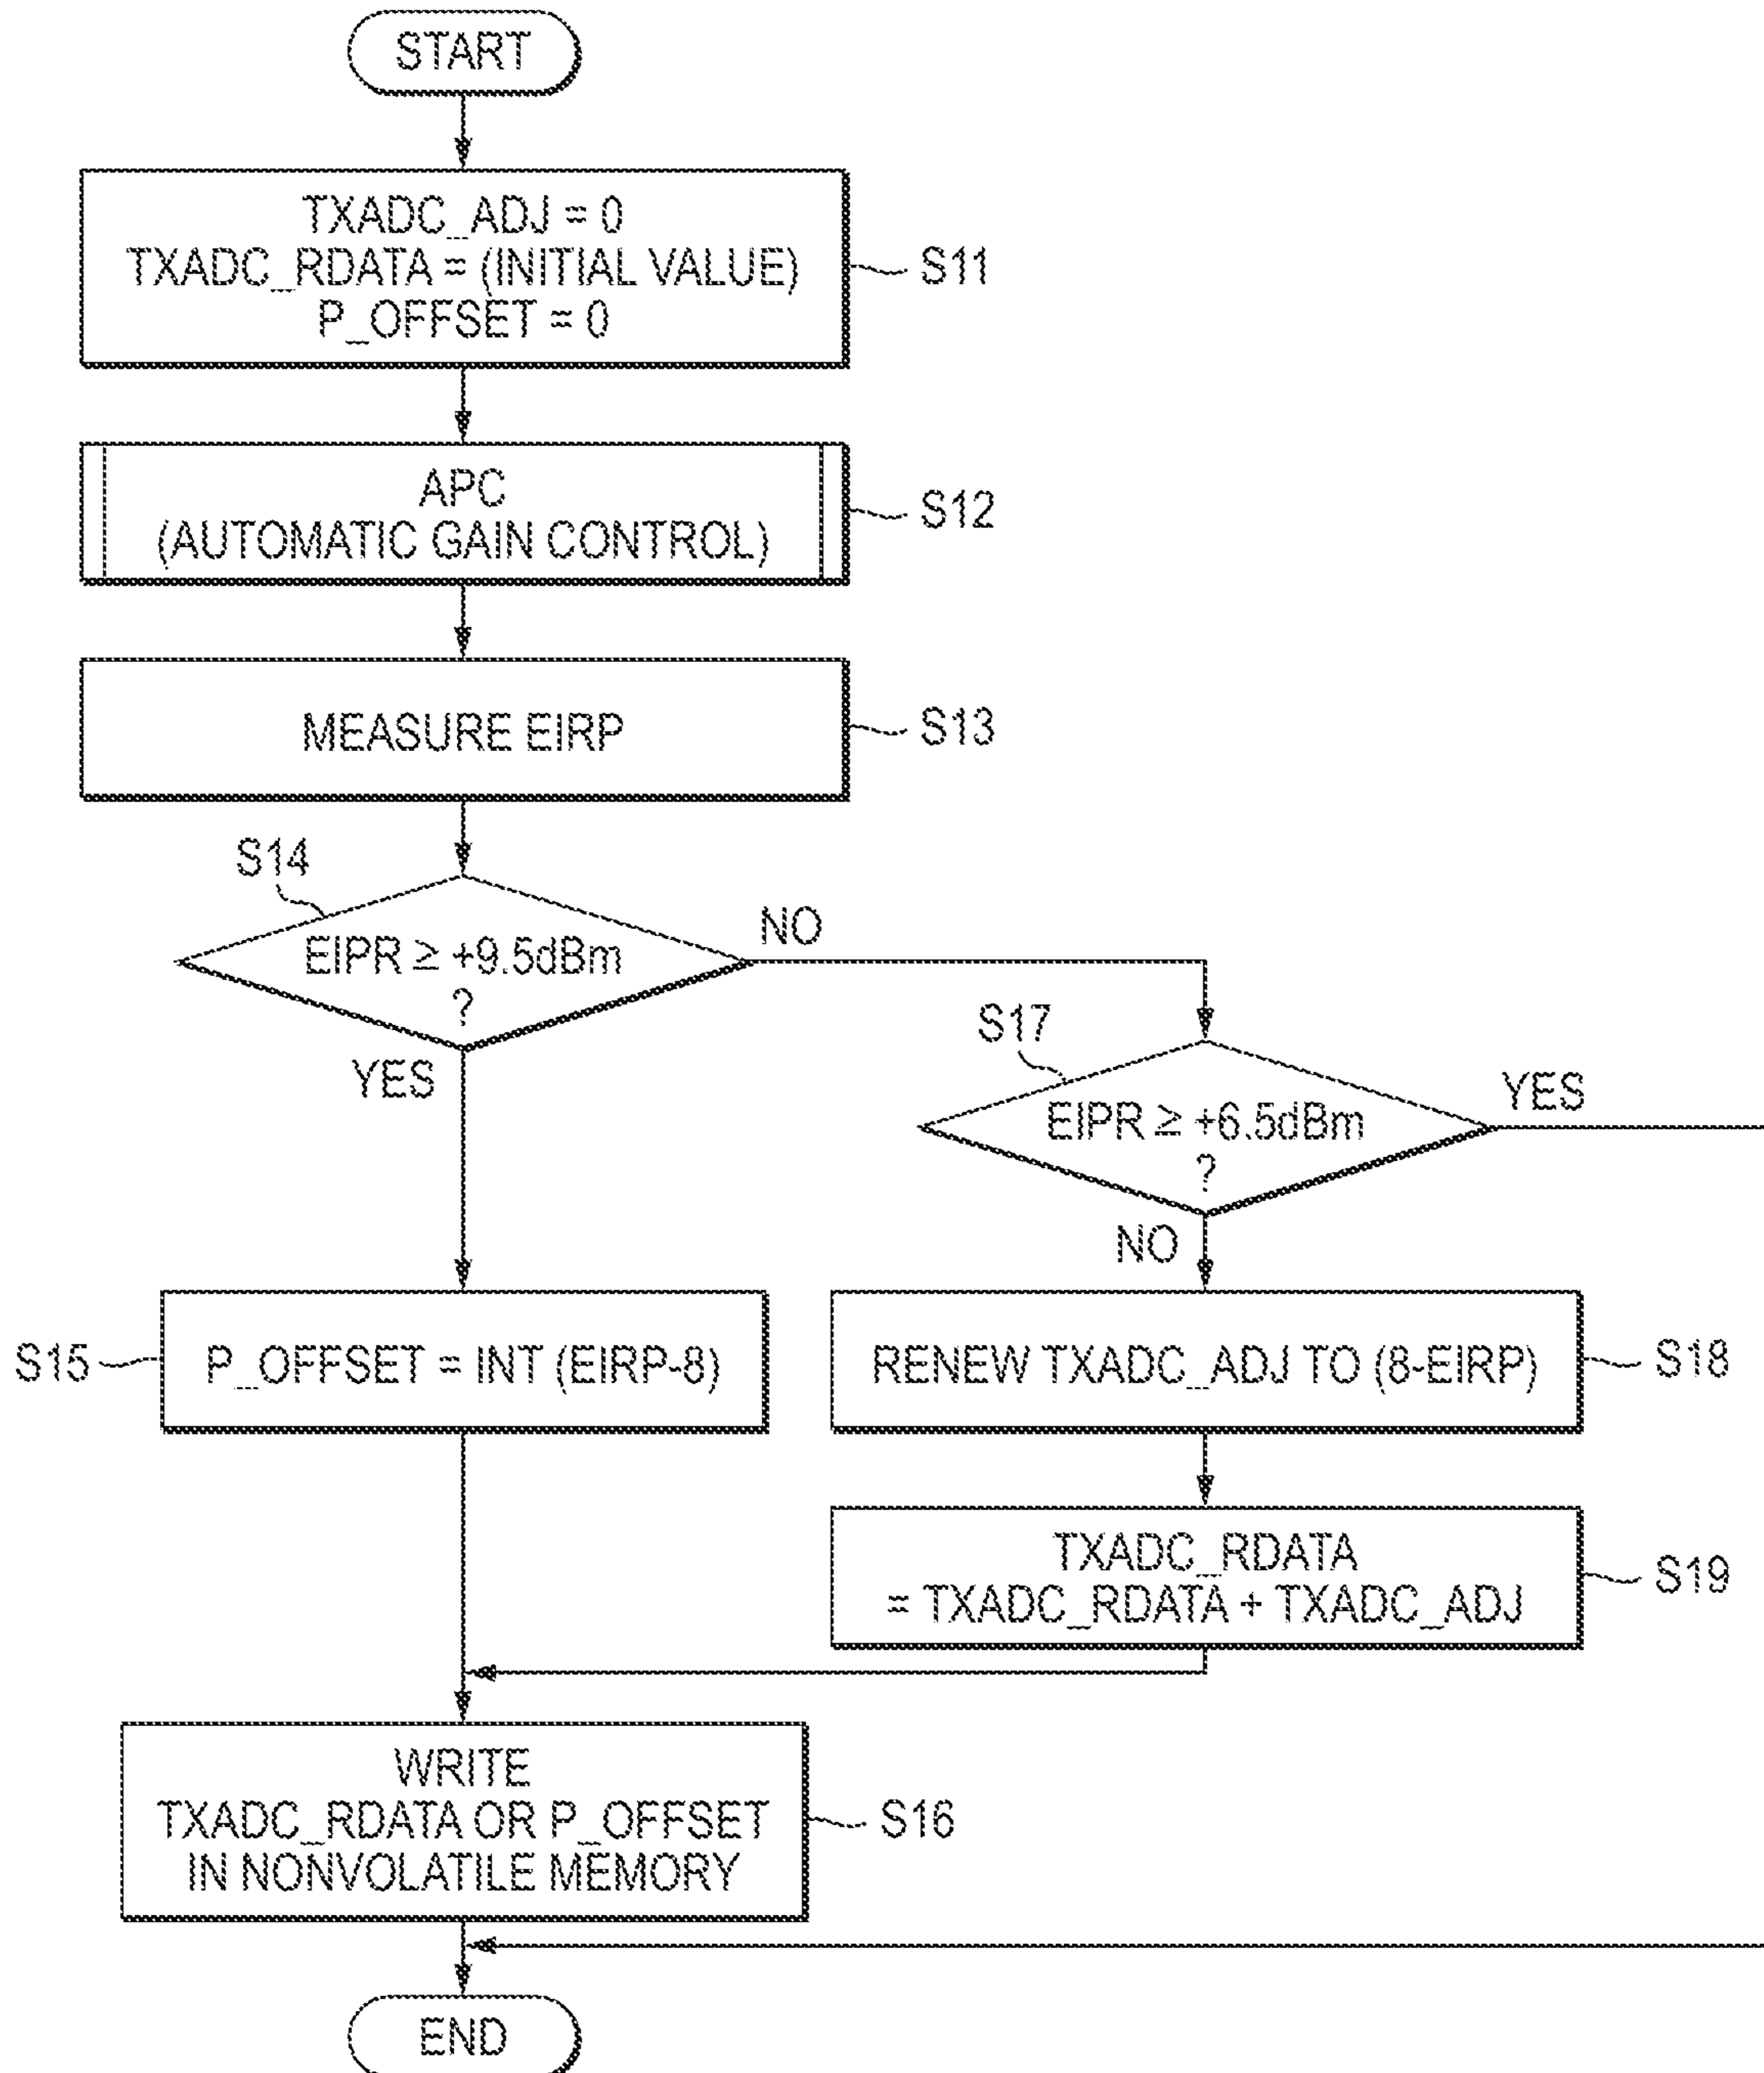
START

TXADC_ADJ = 0
TXADC_RDATA = (INITIAL VALUE)
P_OFFSET = 0

S11

APC
(AUTOMATIC GAIN CONTROL)

S12

MEASURE EIRP

S13

S14

EIPR $\geq$ +9.5dBm
?

NO

YES

S17

EIPR $\geq$ +6.5dBm
?

YES

NO

S15

P_OFFSET = INT (EIRP-8)

RENEW TXADC_ADJ TO (8-EIRP)

S18

TXADC_RDATA
= TXADC_RDATA + TXADC_ADJ

S19

WRITE
TXADC_RDATA OR P_OFFSET
IN NONVOLATILE MEMORY

S16

END